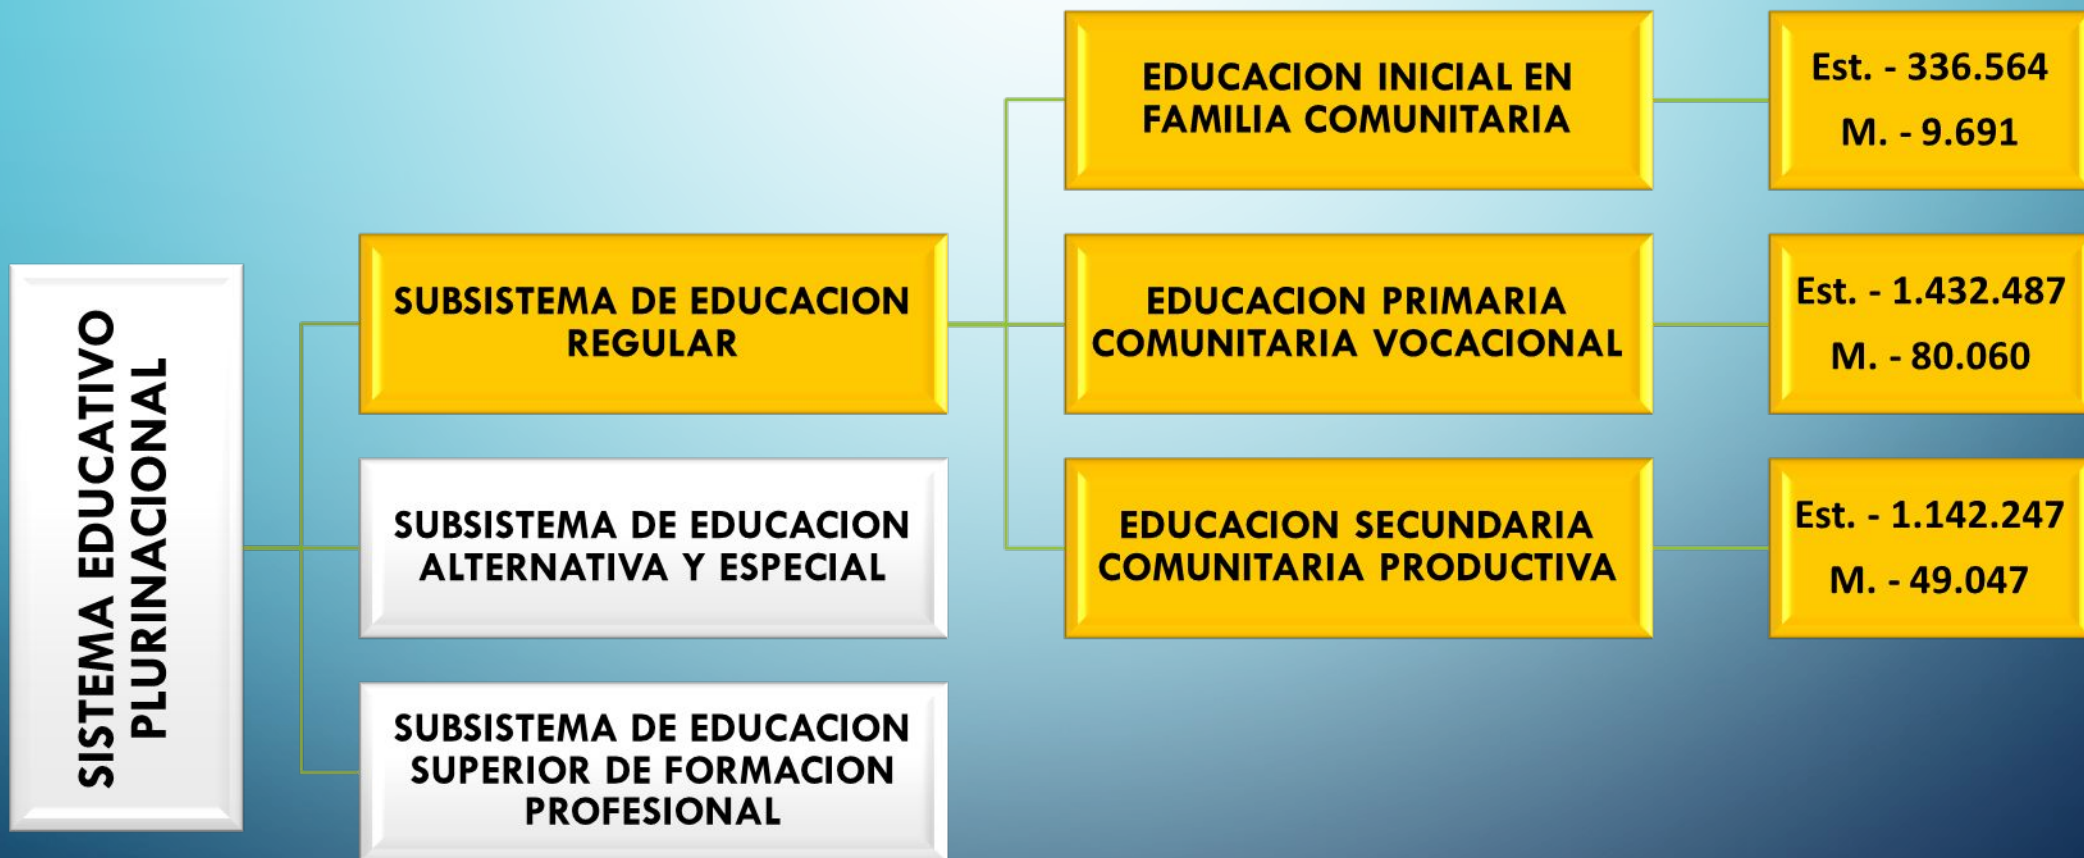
SISTEMA EDUCATIVO PLURINACIONAL

SUBSISTEMA DE EDUCACION REGULAR

SUBSISTEMA DE EDUCACION ALTERNATIVA Y ESPECIAL

SUBSISTEMA DE EDUCACION SUPERIOR DE FORMACION PROFESIONAL

EDUCACION INICIAL EN FAMILIA COMUNITARIA

Est. - 336.564
M. - 9.691

EDUCACION PRIMARIA COMUNITARIA VOCACIONAL

Est. - 1.432.487
M. - 80.060

EDUCACION SECUNDARIA COMUNITARIA PRODUCTIVA

Est. - 1.142.247
M. - 49.047